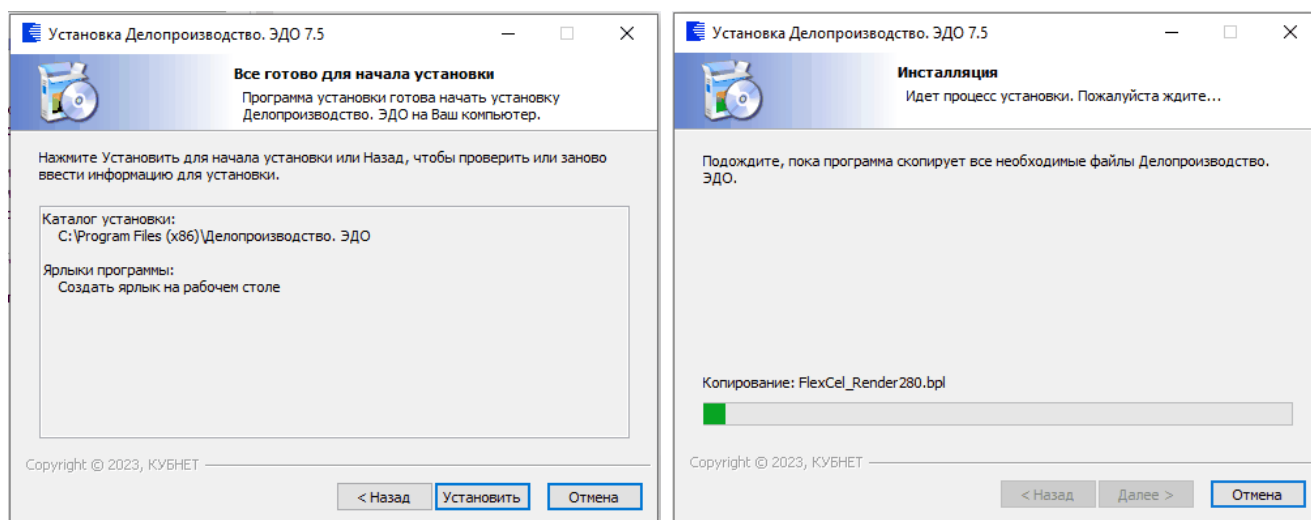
Установка Делопроизводство. ЭДО 7.5

Все готово для начала установки

Программа установки готова начать установку Делопроизводство. ЭДО на Ваш компьютер.

Нажмите Установить для начала установки или Назад, чтобы проверить или заново ввести информацию для установки.

Каталог установки:
C:\Program Files (x86)\Делопроизводство. ЭДО

Ярлыки программы:
Создать ярлык на рабочем столе

Copyright © 2023, КУБНЕТ

< Назад | Установить | Отмена

Установка Делопроизводство. ЭДО 7.5

Инсталляция

Идет процесс установки. Пожалуйста ждите...

Подождите, пока программа скопирует все необходимые файлы Делопроизводство. ЭДО.

Копирование: FlexCel_Render280.bpl

Copyright © 2023, КУБНЕТ

< Назад | Далее > | Отмена